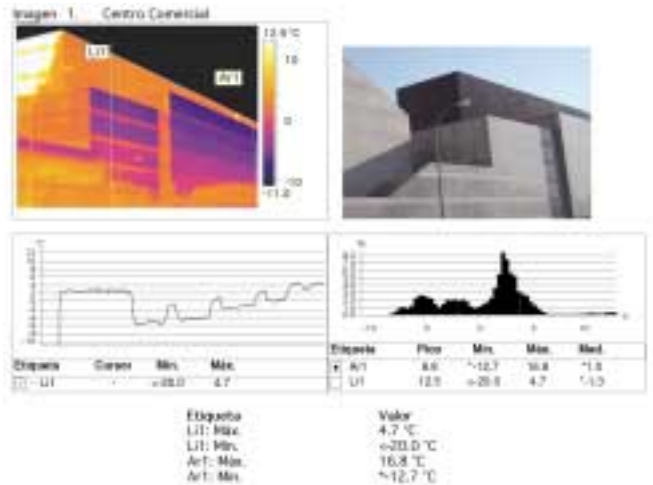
Imagen 1. Centro Comercial

Li1

Ar1

12.6 °C

10

0

-10

-11.0

| Etiqueta | Cursor | Mín. | Máx. |
|---|---|---|---|
| Li1 | - | <-20.0 | 4.7 |

| Etiqueta | Pico | Mín. | Máx. | Med. |
|---|---|---|---|---|
| Ar1 | 8.6 | ~-12.7 | 16.8 | ~1.6 |
| Li1 | 12.5 | <-20.0 | 4.7 | ~-1.5 |

| Etiqueta | Valor |
|---|---|
| Li1: Máx. | 4.7 °C |
| Li1: Mín. | <-20.0 °C |
| Ar1: Máx. | 16.8 °C |
| Ar1: Mín. | ~-12.7 °C |